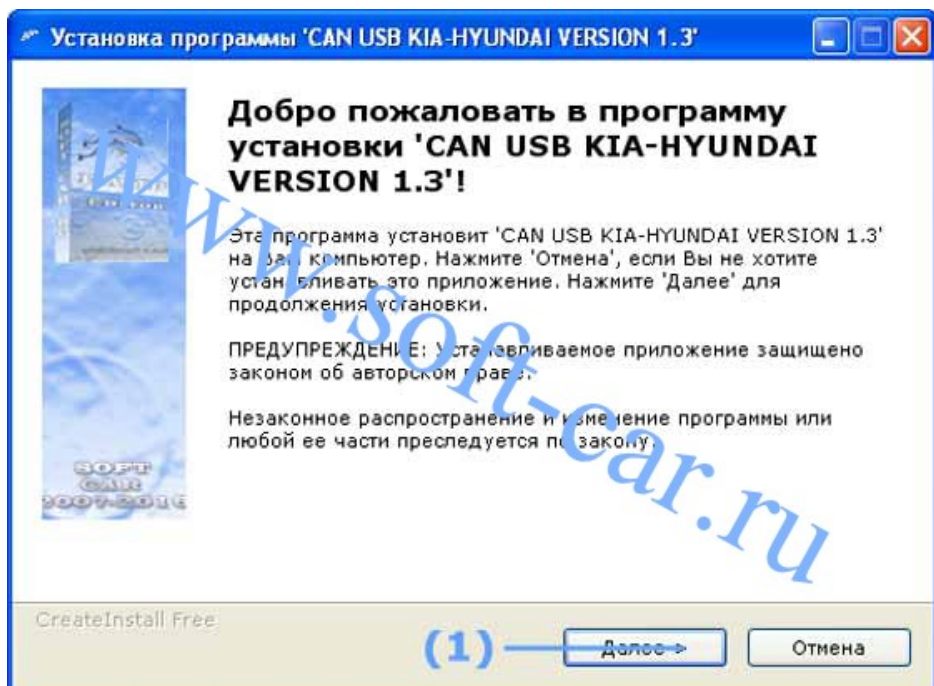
Установка программы 'CAN USB KIA-HYUNDAI VERSION 1.3'

Добро пожаловать в программу установки 'CAN USB KIA-HYUNDAI VERSION 1.3'!

Эта программа установит 'CAN USB KIA-HYUNDAI VERSION 1.3' на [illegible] компьютер. Нажмите 'Отмена', если Вы не хотите устан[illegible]вливать это приложение. Нажмите 'Далее' для продолжения установки.

ПРЕДУПРЕЖДЕНИЕ: Устанавливаемое приложение защищено законом об авторском праве.

Незаконное распространение и изменение программы или любой ее части преследуется по закону.

SOFT CAR 2007-2016

www.soft-car.ru

CreateInstall Free

(1)

Далее >

Отмена